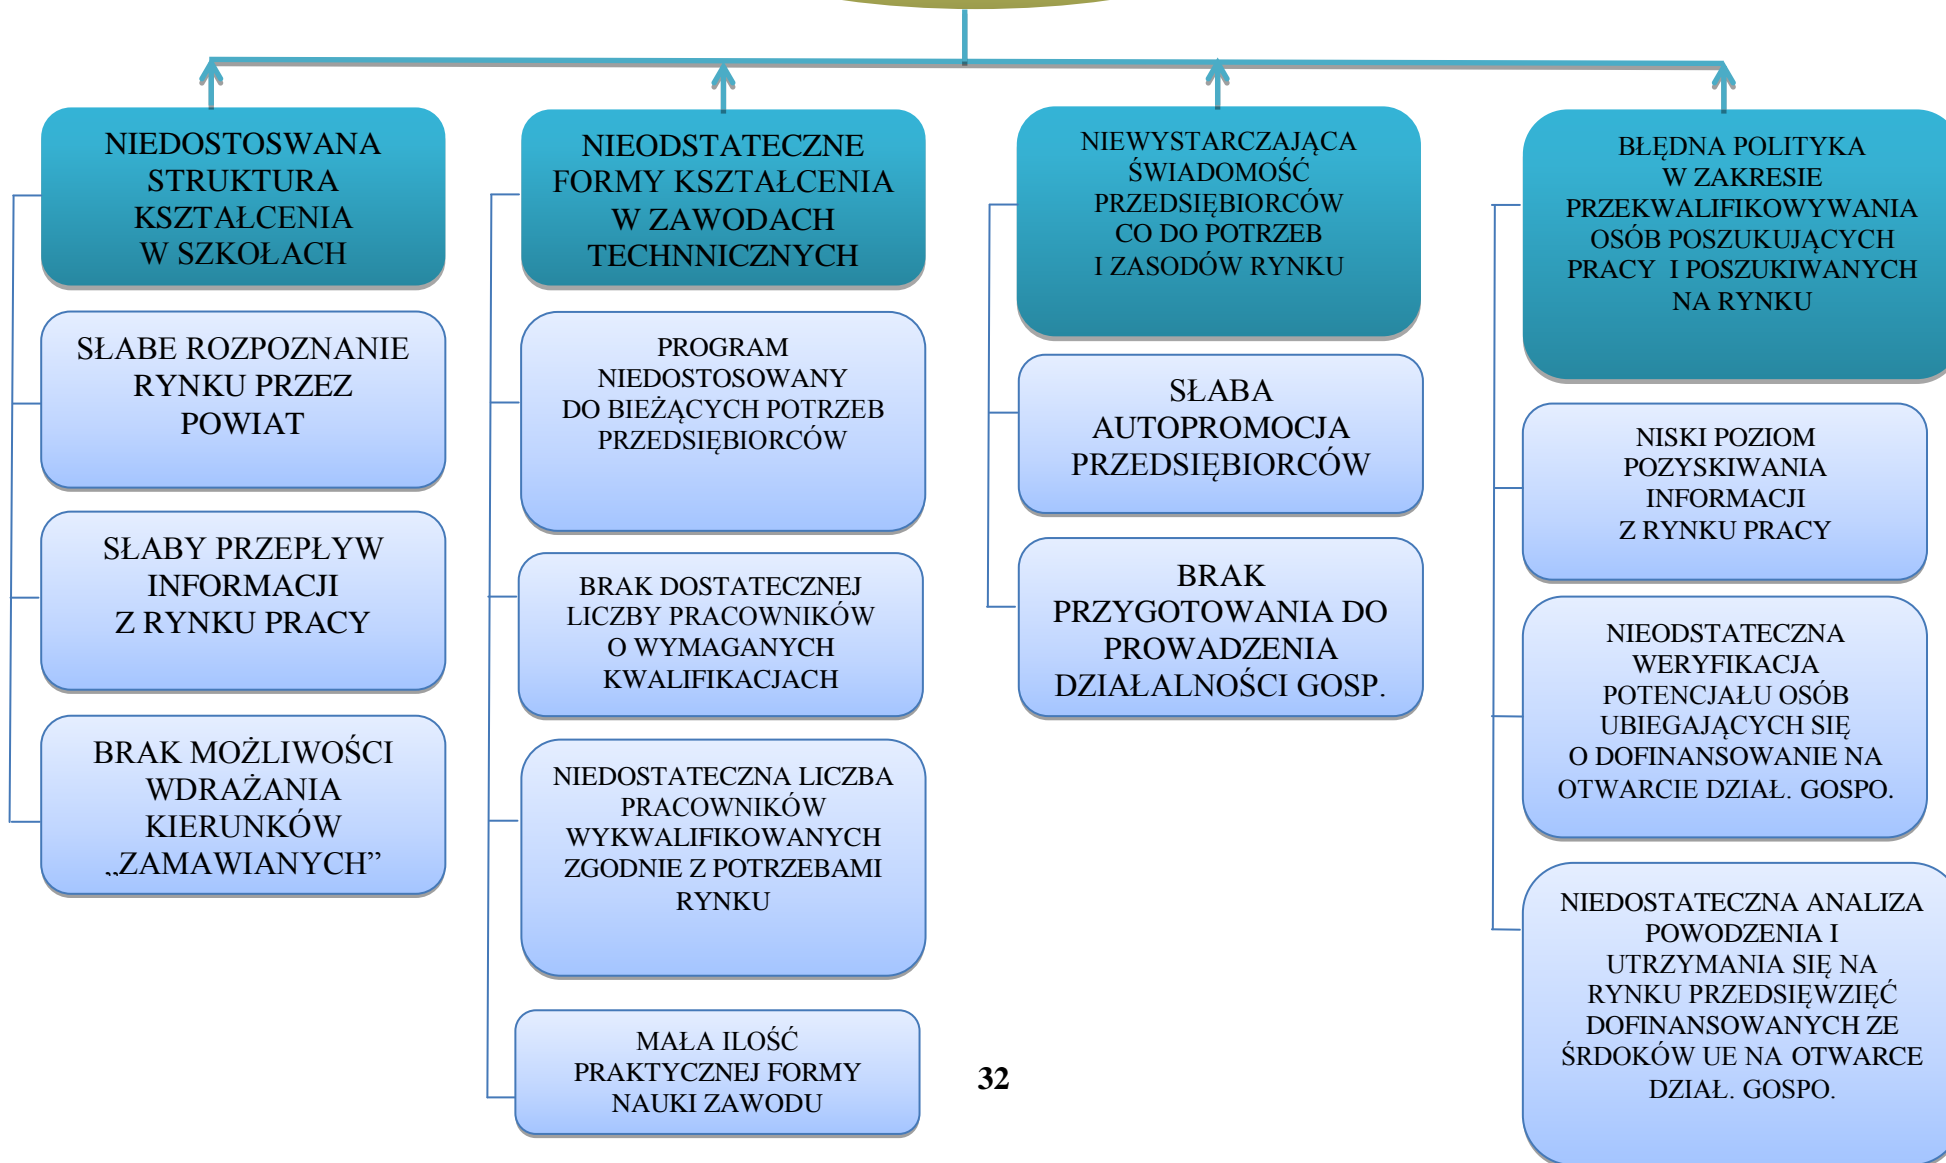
NIEDOSTOSWANA STRUKTURA KSZTAŁCENIA W SZKOŁACH

SŁABE ROZPOZNANIE RYNKU PRZEZ POWIAT

SŁABY PRZEPŁYW INFORMACJI Z RYNKU PRACY

BRAK MOŻLIWOŚCI WDRAŻANIA KIERUNKÓW „ZAMAWIANYCH”

NIEODSTATECZNE FORMY KSZTAŁCENIA W ZAWODACH TECHNICZNYCH

PROGRAM NIEDOSTOSOWANY DO BIEŻĄCYCH POTRZEB PRZEDSIĘBIORCÓW

BRAK DOSTATECZNEJ LICZBY PRACOWNIKÓW O WYMAGANYCH KWALIFIKACJACH

NIEDOSTATECZNA LICZBA PRACOWNIKÓW WYKWALIFIKOWANYCH ZGODNIE Z POTRZEBAMI RYNKU

MAŁA ILOŚĆ PRAKTYCZNEJ FORMY NAUKI ZAWODU

NIEWYSTARCZAJĄCA ŚWIADOMOŚĆ PRZEDSIĘBIORCÓW CO DO POTRZEB I ZASODÓW RYNKU

SŁABA AUTOPROMOCJA PRZEDSIĘBIORCÓW

BRAK PRZYGOTOWANIA DO PROWADZENIA DZIAŁALNOŚCI GOSP.

BŁĘDNA POLITYKA W ZAKRESIE PRZEKWALIFIKOWYWANIA OSÓB POSZUKUJĄCYCH PRACY I POSZUKIWANYCH NA RYNKU

NISKI POZIOM POZYSKIWANIA INFORMACJI Z RYNKU PRACY

NIEODSTATECZNA WERYFIKACJA POTENCJAŁU OSÓB UBIEGAJĄCYCH SIĘ O DOFINANSOWANIE NA OTWARCIE DZIAŁ. GOSPO.

NIEDOSTATECZNA ANALIZA POWODZENIA I UTRZYMANIA SIĘ NA RYNKU PRZEDSIĘWZIĘĆ DOFINANSOWANYCH ZE ŚRDOKÓW UE NA OTWARCE DZIAŁ. GOSPO.

32